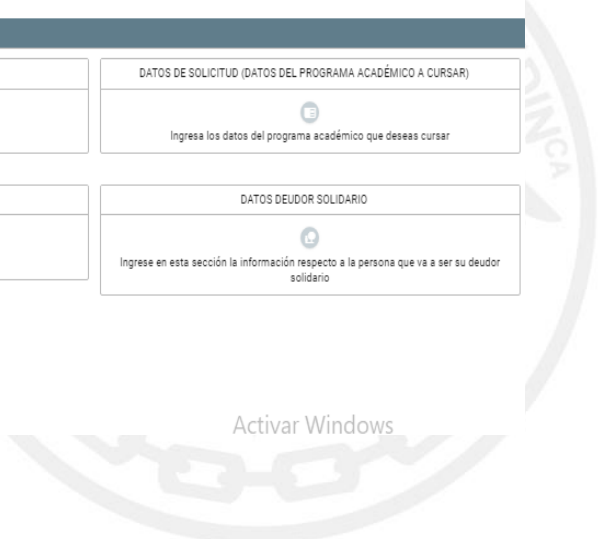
DATOS DE SOLICITUD (DATOS DEL PROGRAMA ACADÉMICO A CURSAR)

Ingresa los datos del programa académico que deseas cursar

DATOS DEUDOR SOLIDARIO

Ingrese en esta sección la información respecto a la persona que va a ser su deudor solidario

Activar Windows

INCA